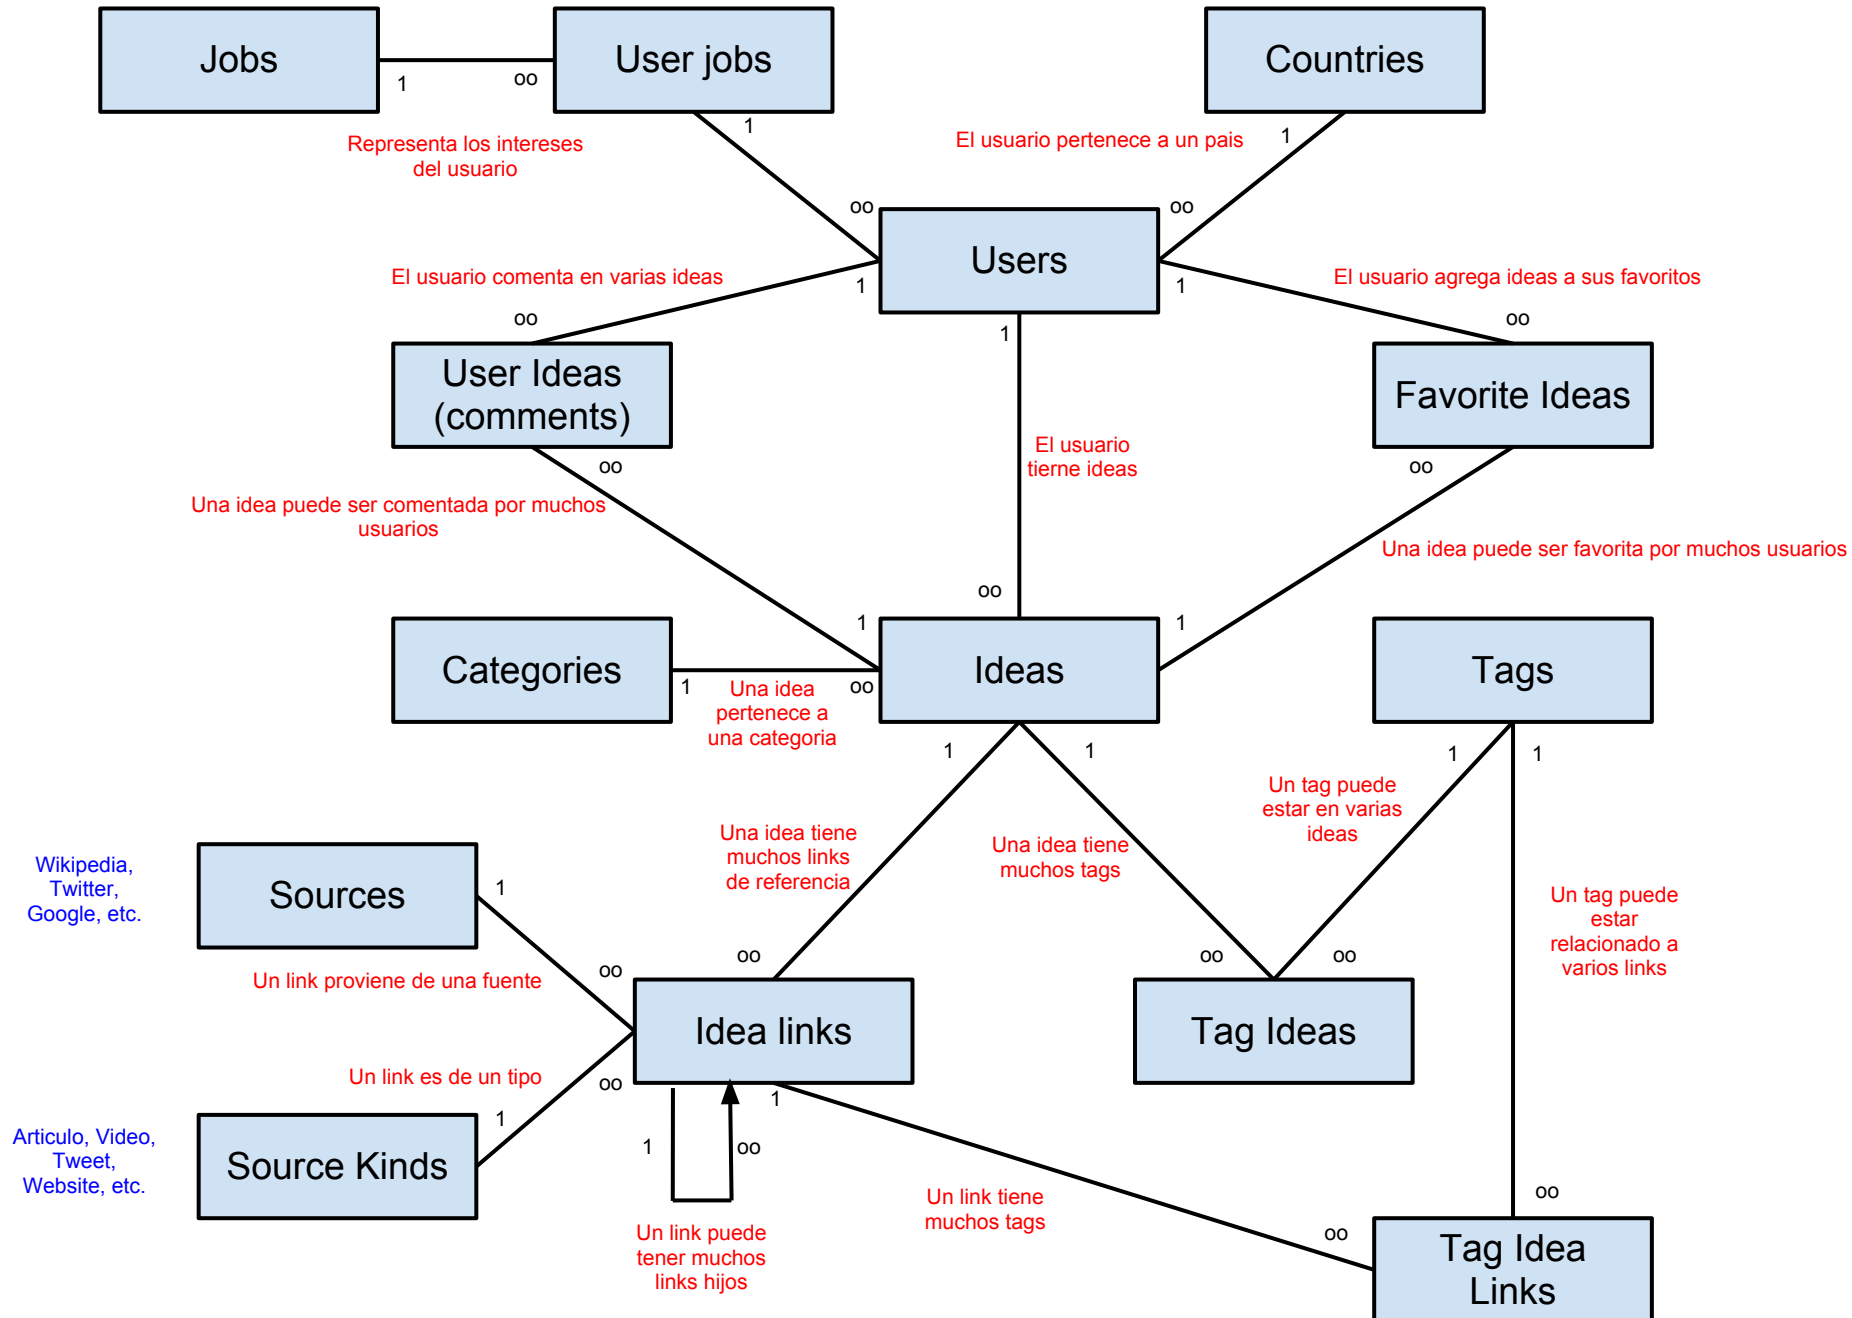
Jobs

1 oo

User jobs

Countries

Representa los intereses del usuario

1

El usuario pertenece a un pais

1

oo oo

Users

El usuario comenta en varias ideas

1 1

El usuario agrega ideas a sus favoritos

oo oo

1

User Ideas (comments)

Favorite Ideas

oo

El usuario tierne ideas

oo

Una idea puede ser comentada por muchos usuarios

Una idea puede ser favorita por muchos usuarios

oo

1 1

Categories

Ideas

Tags

1

Una idea pertenece a una categoria

oo

1 1

1 1

Un tag puede estar en varias ideas

Una idea tiene muchos links de referencia

Una idea tiene muchos tags

Wikipedia, Twitter, Google, etc.

Sources

1

Un tag puede estar relacionado a varios links

oo oo oo

oo

Un link proviene de una fuente

Idea links

Tag Ideas

Un link es de un tipo

oo

1

1

Articulo, Video, Tweet, Website, etc.

Source Kinds

1 oo

Un link tiene muchos tags

oo

oo

Un link puede tener muchos links hijos

Tag Idea Links